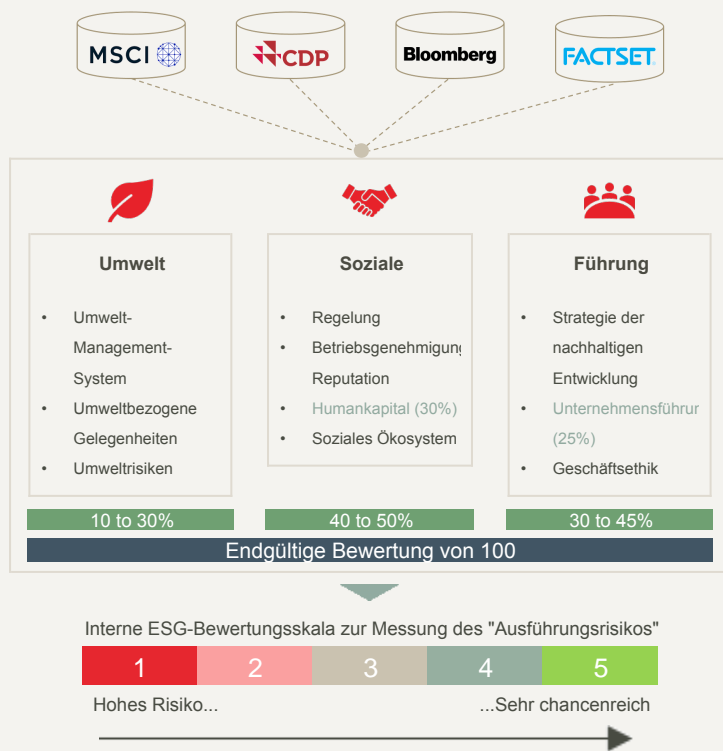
MSCI

CDP

Bloomberg

FACTSET

Umwelt

- Umwelt-Management-System
- Umweltbezogene Gelegenheiten
- Umweltrisiken

Soziale

- Regelung
- Betriebsgenehmigung
Reputation
- Humankapital (30%)
- Soziales Ökosystem

Führung

- Strategie der nachhaltigen Entwicklung
- Unternehmensführur (25%)
- Geschäftsethik

10 to 30%

40 to 50%

30 to 45%

Endgültige Bewertung von 100

Interne ESG-Bewertungsskala zur Messung des "Ausführungsrisikos"

| 1 | 2 | 3 | 4 | 5 |
|---|---|---|---|---|

Hohes Risiko...

...Sehr chancenreich